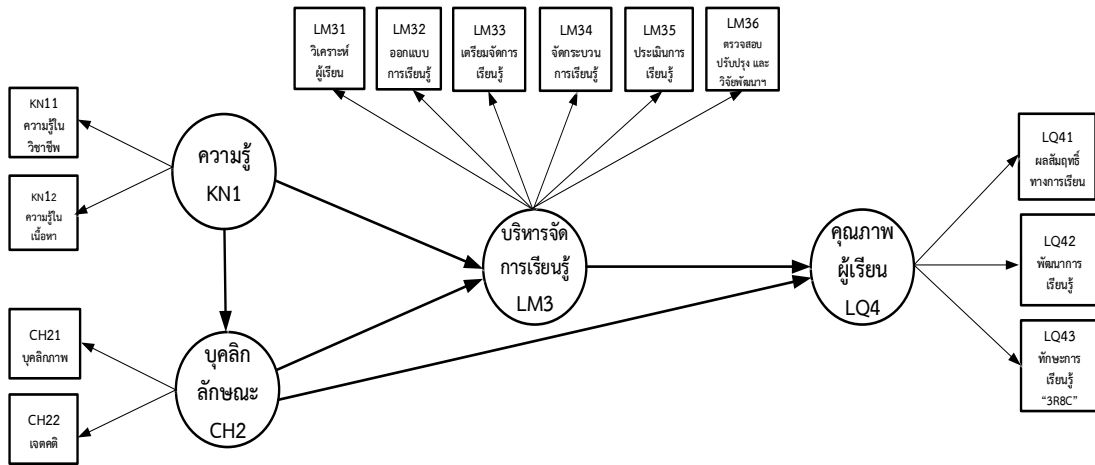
LM31 วิเคราะห์ ผู้เรียน

LM32 ออกแบบ การเรียนรู้

LM33 เตรียมจัดการ เรียนรู้

LM34 จัดกระบวน การเรียนรู้

LM35 ประเมินการ เรียนรู้

LM36 ตรวจสอบ ปรับปรุง และ วิจัยพัฒนา

KN11 ความรู้ใน วิชาชีพ

KN12 ความรู้ใน เนื้อหา

ความรู้ KN1

บริหารจัด การเรียนรู้ LM3

คุณภาพ ผู้เรียน LQ4

LQ41 ผลสัมฤทธิ์ ทางการเรียน

LQ42 พัฒนาการ เรียนรู้

LQ43 ทักษะการ เรียนรู้ "3R8C"

CH21 บุคลิกภาพ

CH22 เจตคติ

บุคลิก ลักษณะ CH2